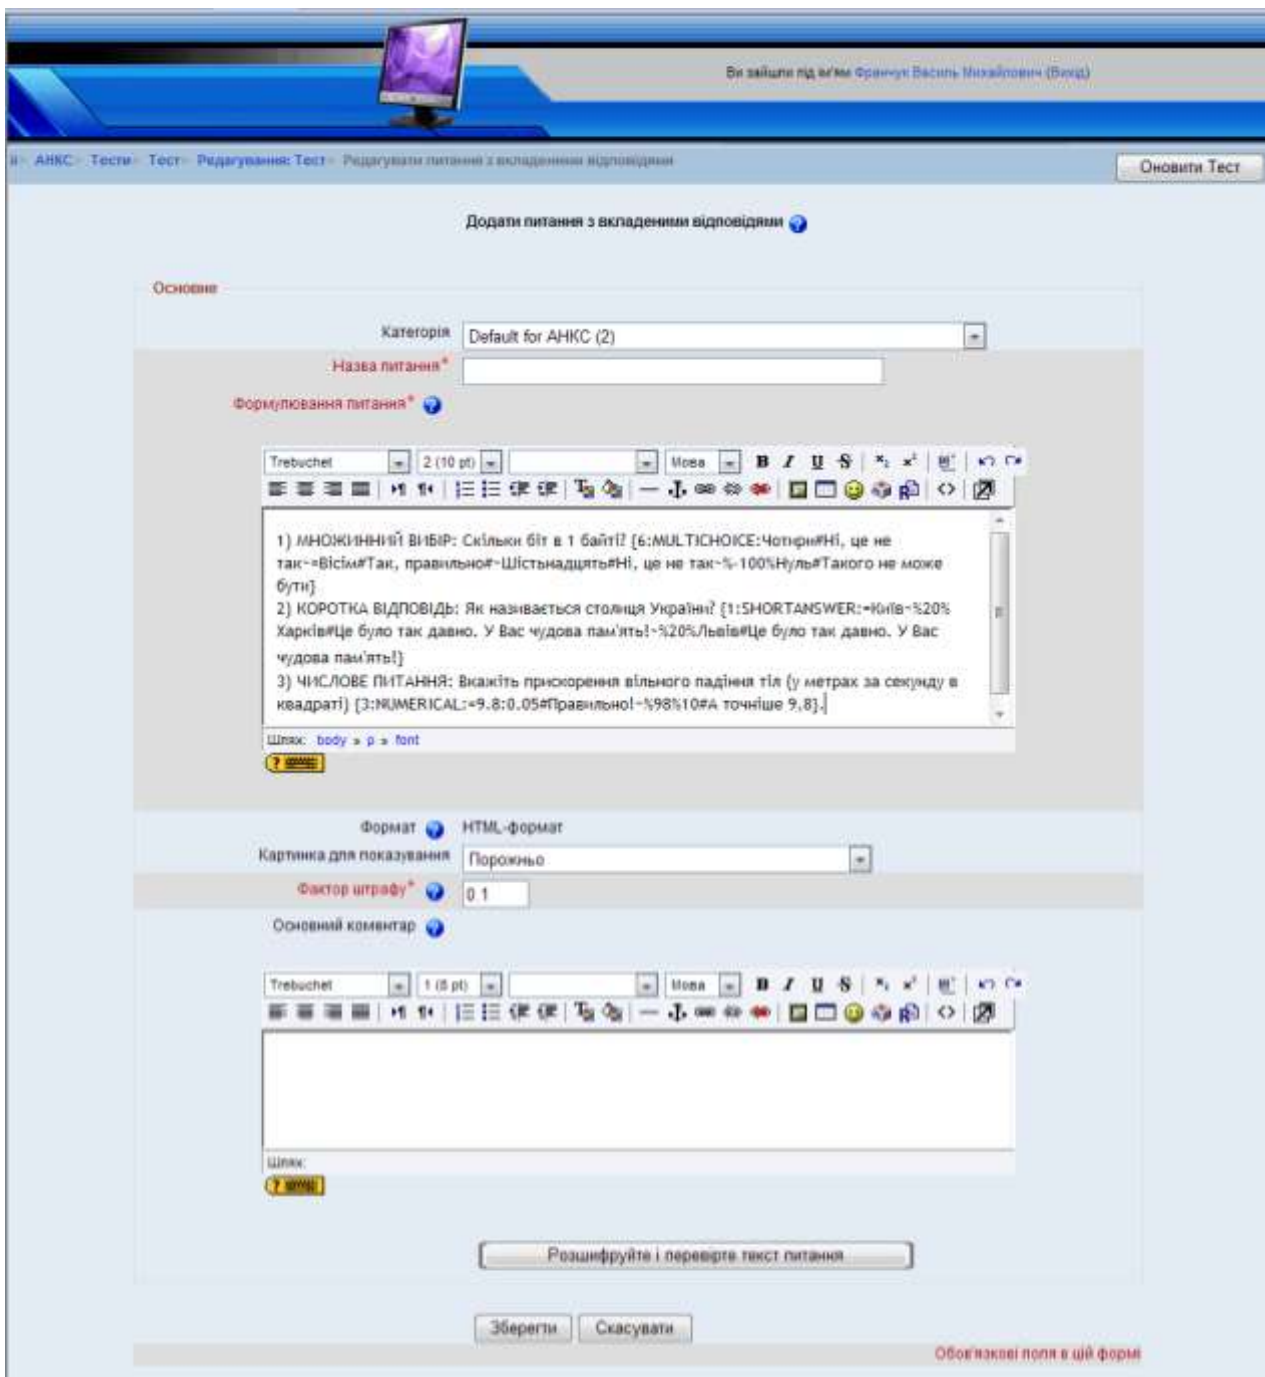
Ви зайшли під ім'ям Франчук Василь Михайлович (Вихід)

ii » АНКС » Тести » Тест » Редагування: Тест » Редагувати питання з вкладеними відповідями

Оновити Тест

Додати питання з вкладеними відповідями

Основне

Категорія Default for АНКС (2)

Назва питання*

Формулювання питання*

Trebuchet 2 (10 pt) Мова

1) МНОЖИННИЙ ВИБІР: Скільки біт в 1 байті? {6:MULTICHOICE:Чотири#Ні, це не так~=Вісім#Так, правильно#~Шістьнадцять#Ні, це не так~%-100%Нуль#Такого не може бути}
2) КОРОТКА ВІДПОВІДЬ: Як називається столиця України? {1:SHORTANSWER:=Київ~%20%Харків#Це було так давно. У Вас чудова пам'ять!~%20%Львів#Це було так давно. У Вас чудова пам'ять!}
3) ЧИСЛОВЕ ПИТАННЯ: Вкажіть прискорення вільного падіння тіл (у метрах за секунду в квадраті) {3:NUMERICAL:=9.8:0.05#Правильно!~%98%10#А точніше 9,8}.

Шлях: body » p » font

Формат HTML-формат

Картинка для показування Порожньо

Фактор штрафу* 0.1

Основний коментар

Trebuchet 1 (8 pt) Мова

Шлях:

Розшифруйте і перевірте текст питання

Зберегти Скасувати

Обов'язкові поля в цій формі